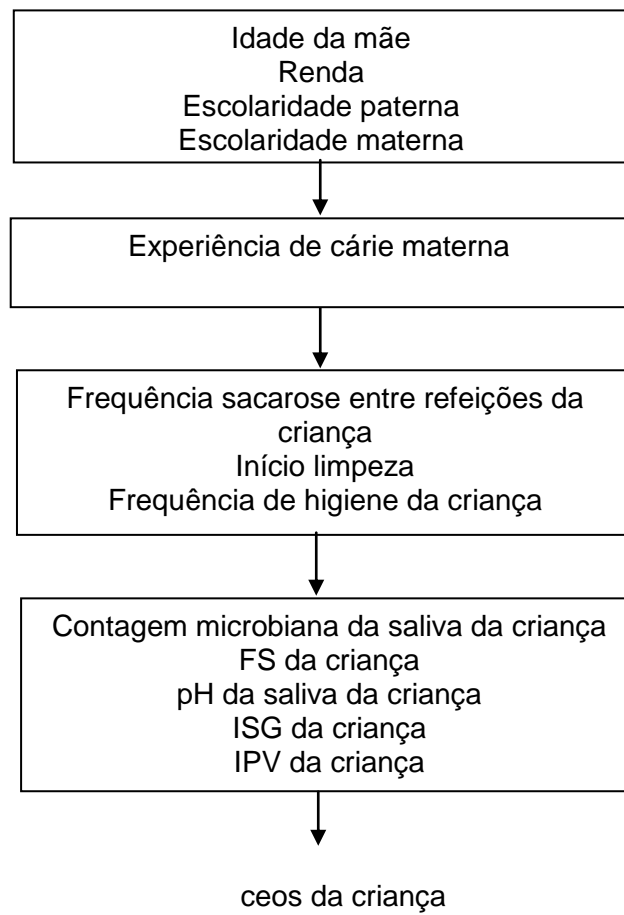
Idade da mãe
Renda
Escolaridade paterna
Escolaridade materna

Experiência de cárie materna

Frequência sacarose entre refeições da criança
Início limpeza
Frequência de higiene da criança

Contagem microbiana da saliva da criança
FS da criança
pH da saliva da criança
ISG da criança
IPV da criança

ceos da criança